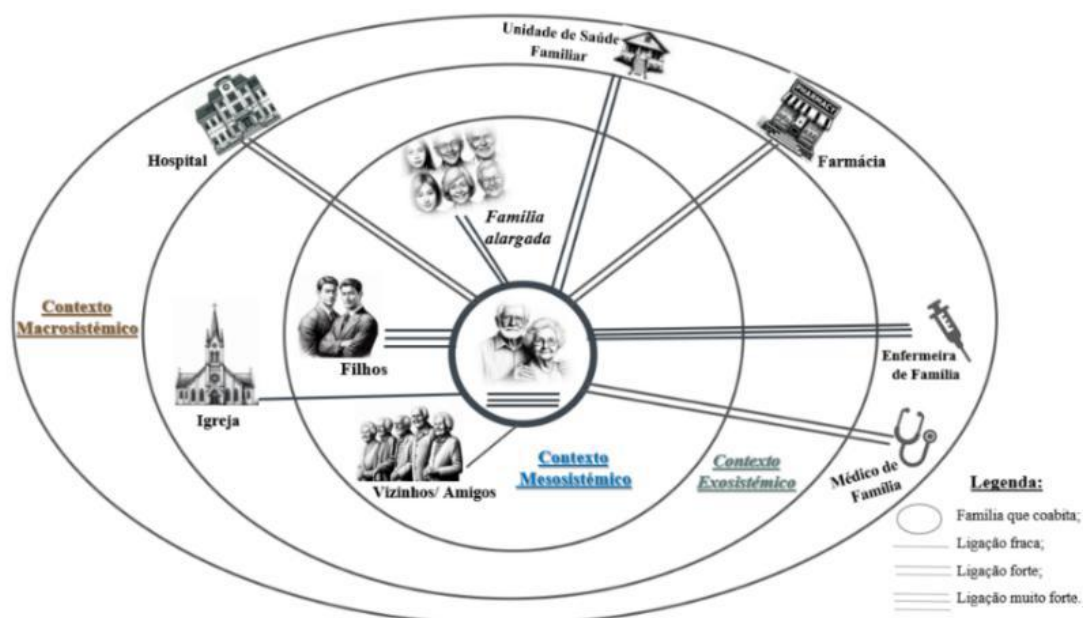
Unidade de Saúde Familiar

Hospital

Farmácia

Família alargada

Contexto Macrosistémico

Filhos

Igreja

Enfermeira de Família

Vizinhos/ Amigos

Contexto Mesosistémico

Contexto Exosistémico

Médico de Família

Legenda:
Família que coabita;
Ligação fraca;
Ligação forte;
Ligação muito forte.